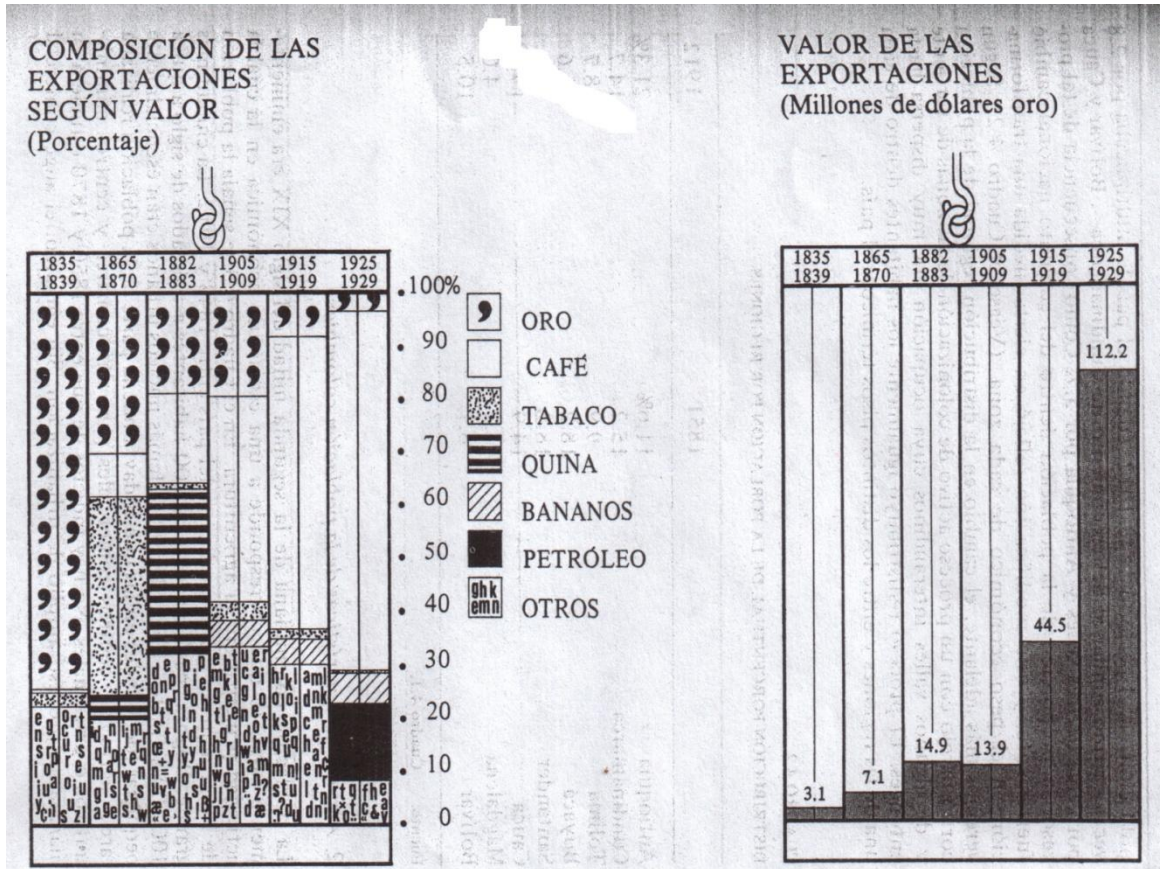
COMPOSICIÓN DE LAS EXPORTACIONES SEGÚN VALOR
(Porcentaje)

| 1835 1839 | 1865 1870 | 1882 1883 | 1905 1909 | 1915 1919 | 1925 1929 |
|---|---|---|---|---|---|

100%
90
80
70
60
50
40
30
20
10
0

ORO
CAFÉ
TABACO
QUINA
BANANOS
PETRÓLEO
ghk emn OTROS

VALOR DE LAS EXPORTACIONES
(Millones de dólares oro)

| 1835 1839 | 1865 1870 | 1882 1883 | 1905 1909 | 1915 1919 | 1925 1929 |
|---|---|---|---|---|---|
| 3.1 | 7.1 | 14.9 | 13.9 | 44.5 | 112.2 |